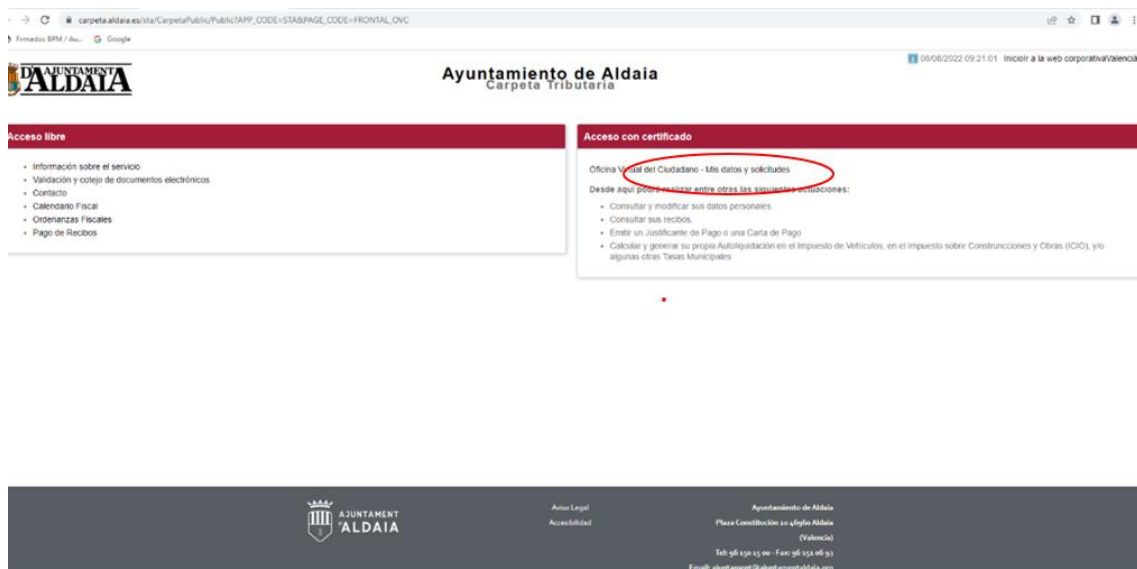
carpeta.aldaia.es/sta/CarpetaPublic/Public?APP_CODE=STA&PAGE_CODE=FRONTAL_OVC

Firmados BPM / Au... Google

AJUNTAMENT ALDAIA

Ayuntamiento de Aldaia
Carpeta Tributaria

08/08/2022 09:21:01 Iniciar a la web corporativa Valencià

Acceso libre

- Información sobre el servicio
- Validación y cotejo de documentos electrónicos
- Contacto
- Calendario Fiscal
- Ordenanzas Fiscales
- Pago de Recibos

Acceso con certificado

Oficina Virtual del Ciudadano - Mis datos y solicitudes

Desde aquí podrá realizar entre otras las siguientes actuaciones:

- Consultar y modificar sus datos personales
- Consultar sus recibos.
- Emitir un Justificante de Pago o una Carta de Pago
- Calcular y generar su propia Autoliquidación en el Impuesto de Vehículos, en el Impuesto sobre Construcciones y Obras (ICIO), y/o algunas otras Tasas Municipales

AJUNTAMENT d'ALDAIA

Aviso Legal
Accesibilidad

Ayuntamiento de Aldaia
Plaza Constitución 10 46960 Aldaia (Valencia)
Telf: 96 150 15 00 - Fax: 96 151 06 93
Email: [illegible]